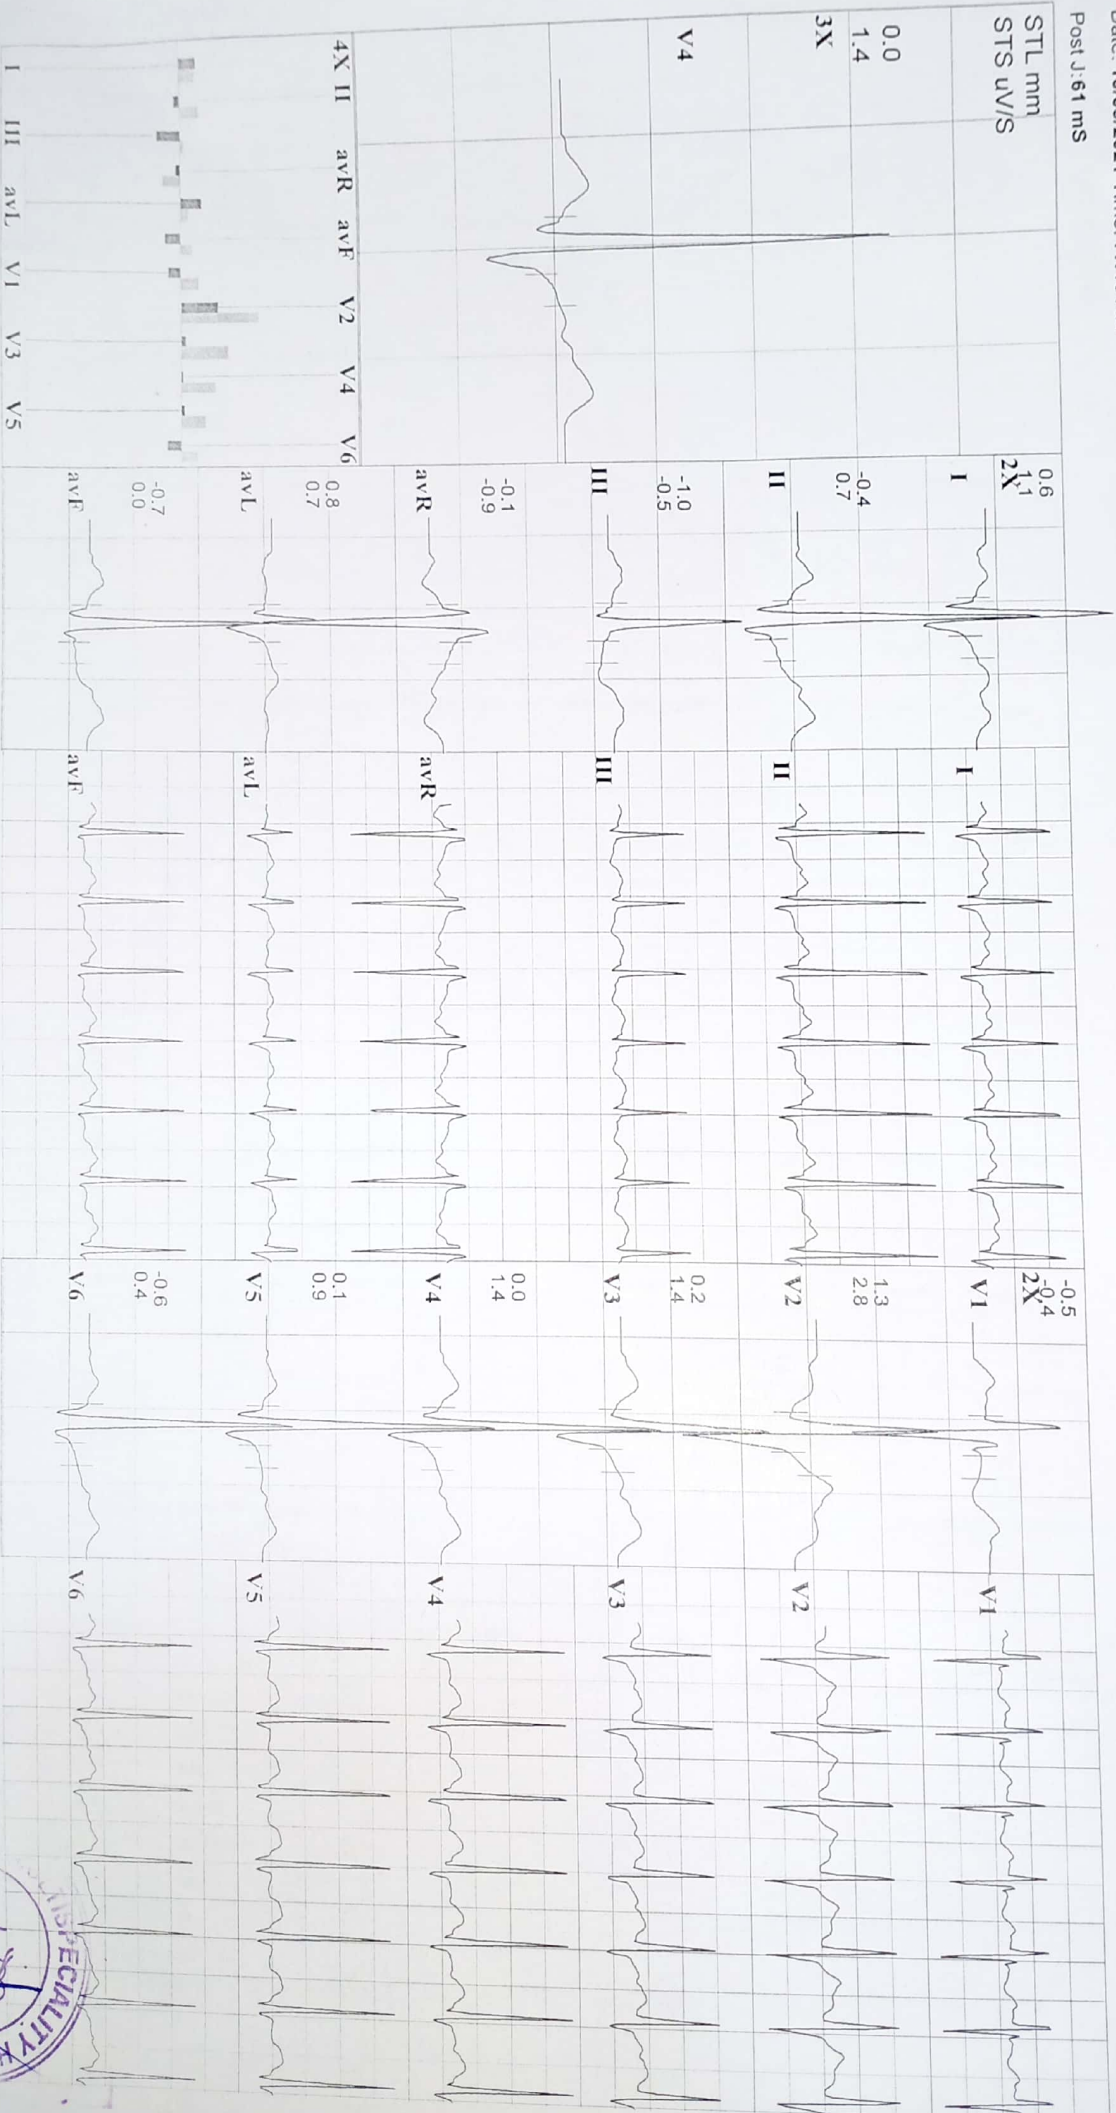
Post J:61 mS

STL mm
STS uV/S

0.0
1.4
3X

V4

4X II avR avF V2 V4 V6

I III avL V1 V3 V5

0.6
1.1
2X
I

-0.4
0.7
II

-1.0
-0.5
III

-0.1
-0.9
avR

0.8
0.7
avL

-0.7
0.0
avF

I

II

III

avR

avL

avF

-0.5
-0.4
2X
V1

1.3
2.8
V2

0.2
1.4
V3

0.0
1.4
V4

0.1
0.9
V5

-0.6
0.4
V6

V1

V2

V3

V4

V5

V6

SPECIALITY